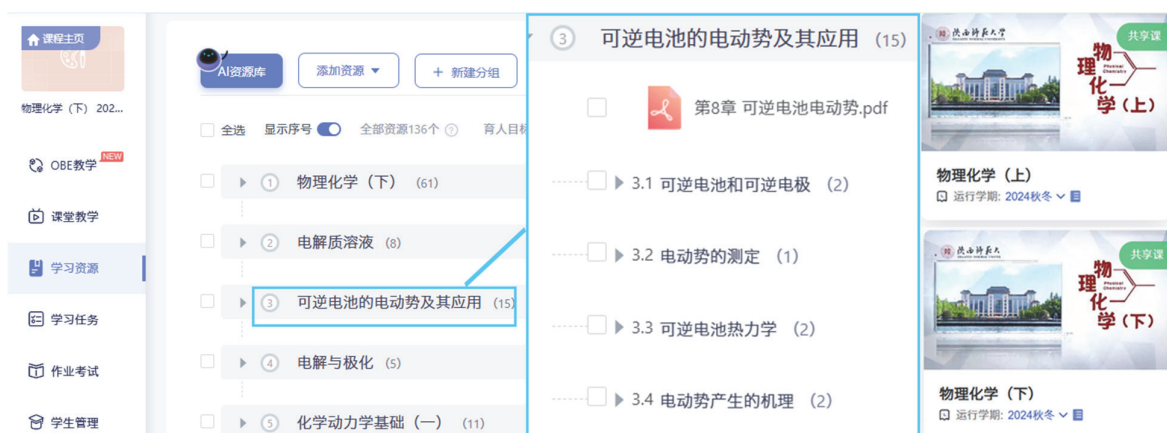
课程主页

物理化学（下）202...

OBE教学 NEW

课堂教学

学习资源

学习任务

作业考试

学生管理

AI资源库

添加资源

＋ 新建分组

全选 显示序号 全部资源136个 育人目标

① 物理化学（下） (61)

② 电解质溶液 (8)

③ 可逆电池的电动势及其应用 (15)

④ 电解与极化 (5)

⑤ 化学动力学基础（一） (11)

③ 可逆电池的电动势及其应用 (15)

第8章 可逆电池电动势.pdf

3.1 可逆电池和可逆电极 (2)

3.2 电动势的测定 (1)

3.3 可逆电池热力学 (2)

3.4 电动势产生的机理 (2)

陕西师范大学

共享课

物理化学（上）

物理化学（上）

运行学期: 2024秋冬

陕西师范大学

共享课

物理化学（下）

物理化学（下）

运行学期: 2024秋冬